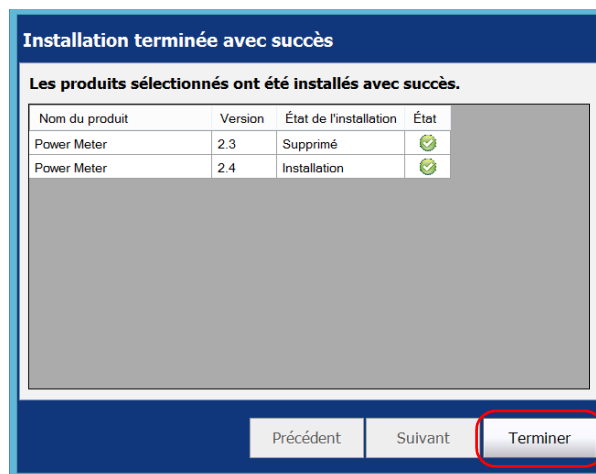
Installation terminée avec succès

Les produits sélectionnés ont été installés avec succès.

| Nom du produit | Version | État de l'installation | État |
|---|---|---|---|
| Power Meter | 2.3 | Supprimé | |
| Power Meter | 2.4 | Installation | |

Précédent Suivant Terminer